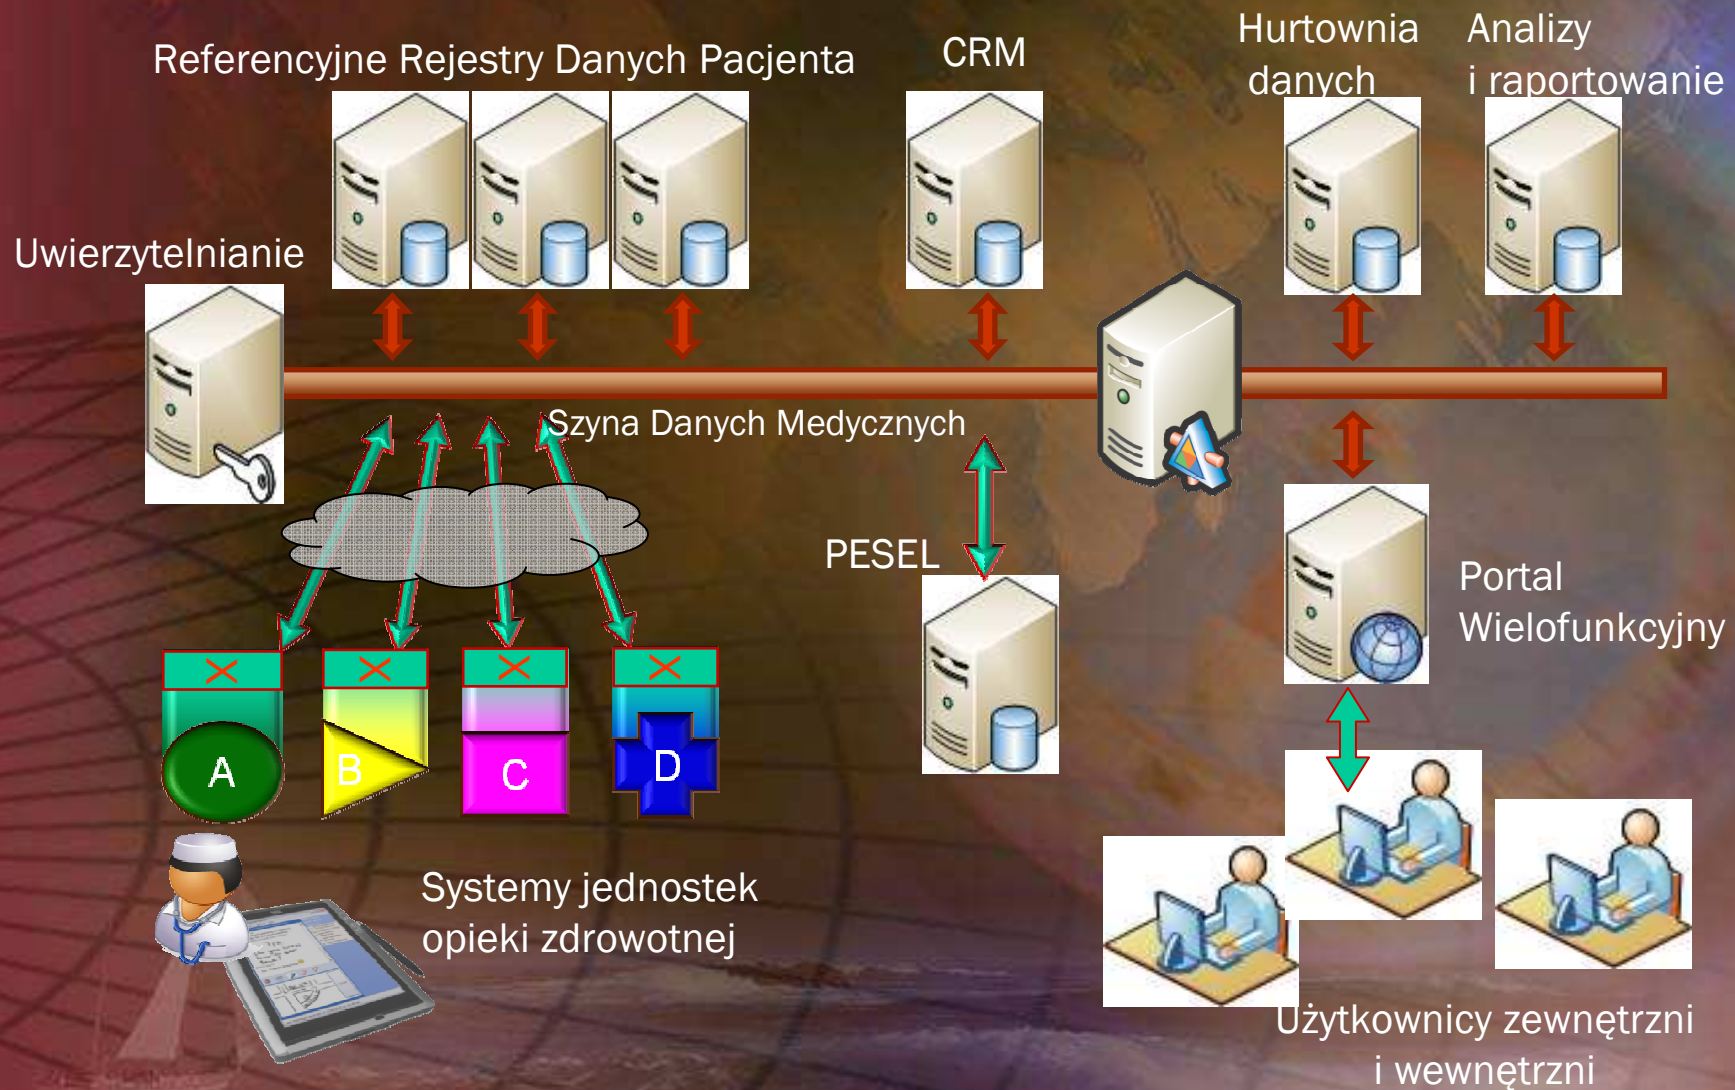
Referencyjne Rejestry Danych Pacjenta

CRM

Hurtownia danych

Analizy i raportowanie

Uwierzytelnianie

Szyna Danych Medycznych

PESEL

Portal Wielofunkcyjny

A

B

C

D

Systemy jednostek opieki zdrowotnej

Użytkownicy zewnętrzni i wewnętrzni